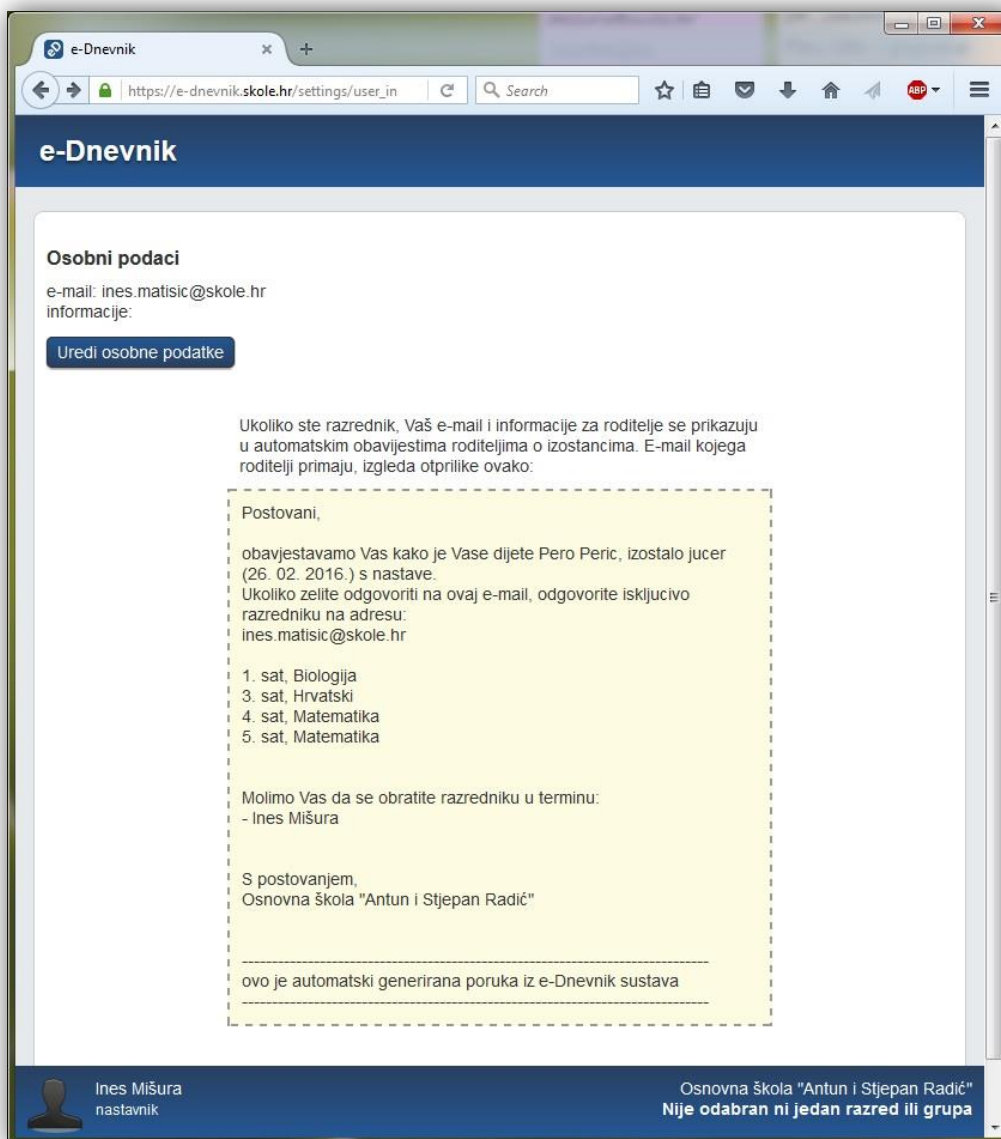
e-Dnevnik

https://e-dnevnik.skole.hr/settings/user_in

Search

e-Dnevnik

Osobni podaci

e-mail: ines.matisic@skole.hr
informacije:

Uredi osobne podatke

Ukoliko ste razrednik, Vaš e-mail i informacije za roditelje se prikazuju u automatskim obavijestima roditeljima o izostancima. E-mail kojega roditelji primaju, izgleda otprilike ovako:

Postovani,

obavjestavamo Vas kako je Vase dijete Pero Peric, izostalo jucer (26. 02. 2016.) s nastave.
Ukoliko zelite odgovoriti na ovaj e-mail, odgovorite iskljucivo razredniku na adresu:
ines.matisic@skole.hr

1. sat, Biologija
3. sat, Hrvatski
4. sat, Matematika
5. sat, Matematika

Molimo Vas da se obratite razredniku u terminu:
- Ines Mišura

S postovanjem,
Osnovna škola "Antun i Stjepan Radić"

--------------------------------------------------------------------------------
ovo je automatski generirana poruka iz e-Dnevnik sustava
--------------------------------------------------------------------------------

Ines Mišura
nastavnik

Osnovna škola "Antun i Stjepan Radić"
Nije odabran ni jedan razred ili grupa